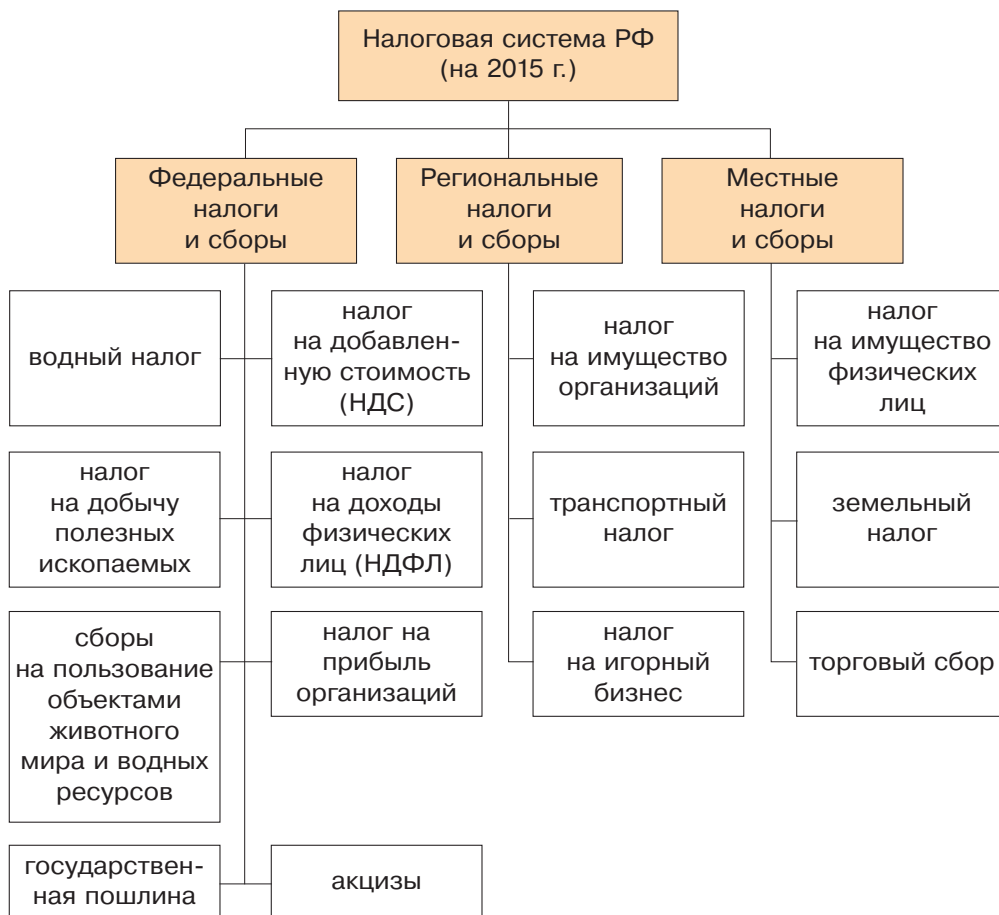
Налоговая система РФ (на 2015 г.)

Федеральные налоги и сборы

Региональные налоги и сборы

Местные налоги и сборы

водный налог

налог на добавленную стоимость (НДС)

налог на добычу полезных ископаемых

налог на доходы физических лиц (НДФЛ)

сборы на пользование объектами животного мира и водных ресурсов

налог на прибыль организаций

государственная пошлина

акцизы

налог на имущество организаций

транспортный налог

налог на игорный бизнес

налог на имущество физических лиц

земельный налог

торговый сбор